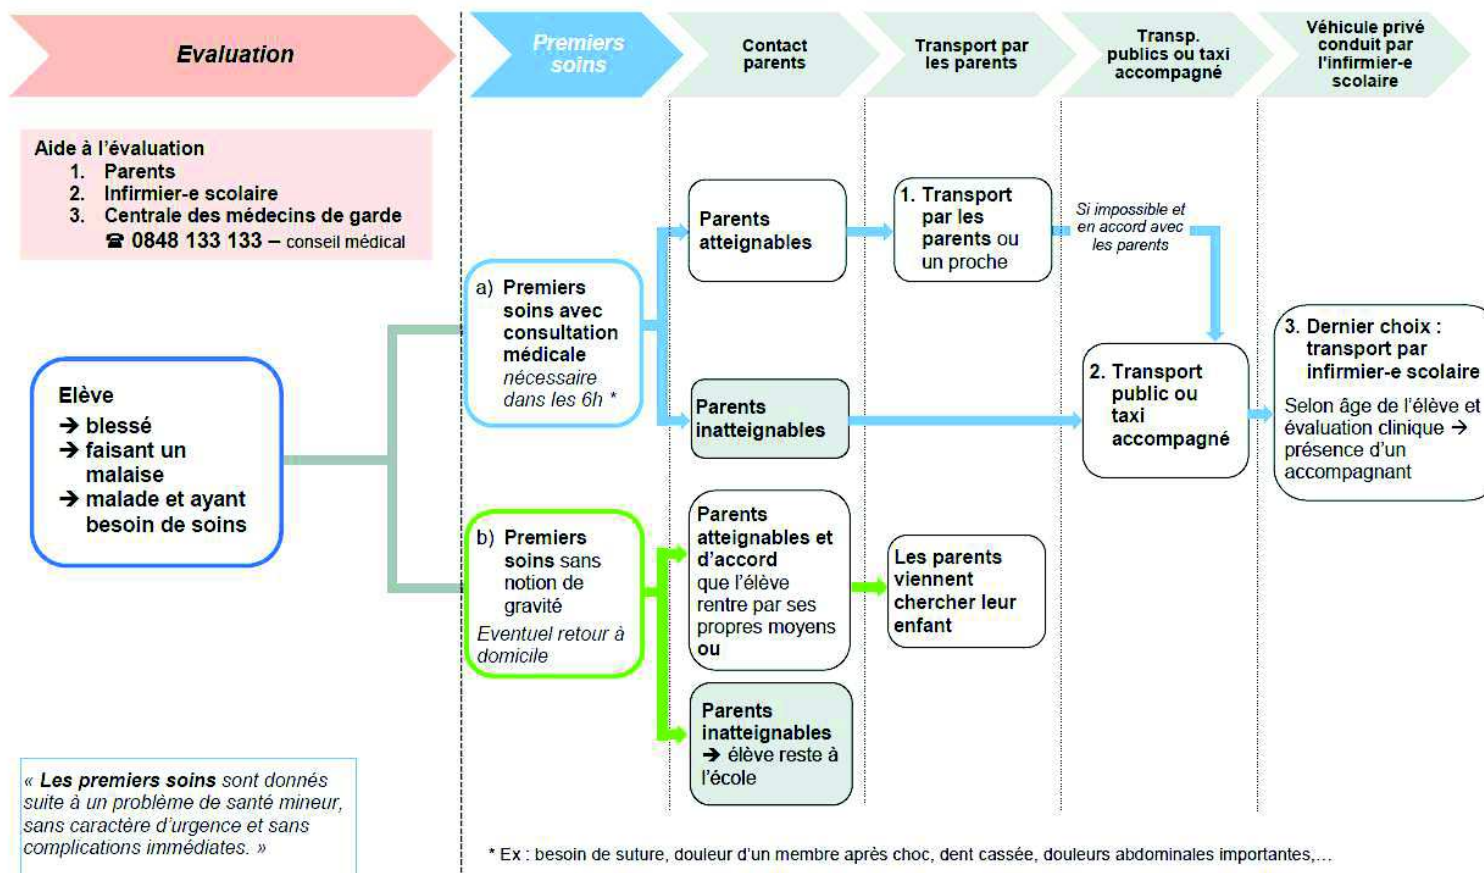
Evaluation

Premiers soins

Contact parents

Transport par les parents

Transp. publics ou taxi accompagné

Véhicule privé conduit par l'infirmier-e scolaire

Aide à l'évaluation
1. Parents
2. Infirmier-e scolaire
3. Centrale des médecins de garde
☎ 0848 133 133 – conseil médical

Elève
→ blessé
→ faisant un malaise
→ malade et ayant besoin de soins

a) Premiers soins avec consultation médicale *nécessaire dans les 6h \**

Parents atteignables

1. Transport par les parents ou un proche

*Si impossible et en accord avec les parents*

Parents inatteignables

2. Transport public ou taxi accompagné

3. Dernier choix : transport par infirmier-e scolaire
Selon âge de l'élève et évaluation clinique → présence d'un accompagnant

b) Premiers soins sans notion de gravité
*Eventuel retour à domicile*

Parents atteignables et d'accord que l'élève rentre par ses propres moyens ou

Les parents viennent chercher leur enfant

Parents inatteignables
→ élève reste à l'école

*« **Les premiers soins** sont donnés suite à un problème de santé mineur, sans caractère d'urgence et sans complications immédiates. »*

\* Ex : besoin de suture, douleur d'un membre après choc, dent cassée, douleurs abdominales importantes,...